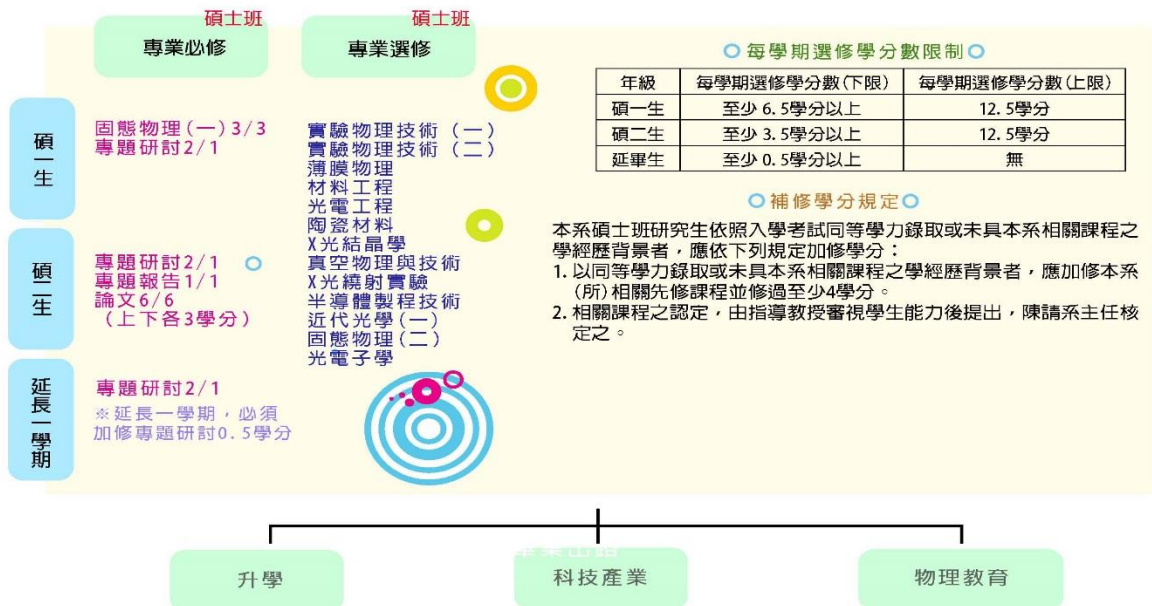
碩士班
專業必修

碩士班
專業選修

碩一生

固態物理(一) 3/3
專題研討2/1

實驗物理技術 (一)
實驗物理技術 (二)
薄膜物理
材料工程
光電工程
陶瓷材料
X光結晶學
真空物理與技術
X光繞射實驗
半導體製程技術
近代光學(一)
固態物理(二)
光電子學

碩二生

專題研討2/1
專題報告1/1
論文6/6
(上下各3學分)

延長一學期

專題研討2/1
※延長一學期，必須加修專題研討0.5學分

每學期選修學分數限制

| 年級 | 每學期選修學分數(下限) | 每學期選修學分數(上限) |
|---|---|---|
| 碩一生 | 至少 6.5學分以上 | 12.5學分 |
| 碩二生 | 至少 3.5學分以上 | 12.5學分 |
| 延畢生 | 至少 0.5學分以上 | 無 |

補修學分規定

本系碩士班研究生依照入學考試同等學力錄取或未具本系相關課程之學經歷背景者，應依下列規定加修學分：
1. 以同等學力錄取或未具本系相關課程之學經歷背景者，應加修本系(所)相關先修課程並修過至少4學分。
2. 相關課程之認定，由指導教授審視學生能力後提出，陳請系主任核定之。

畢業出路

升學
科技產業
物理教育